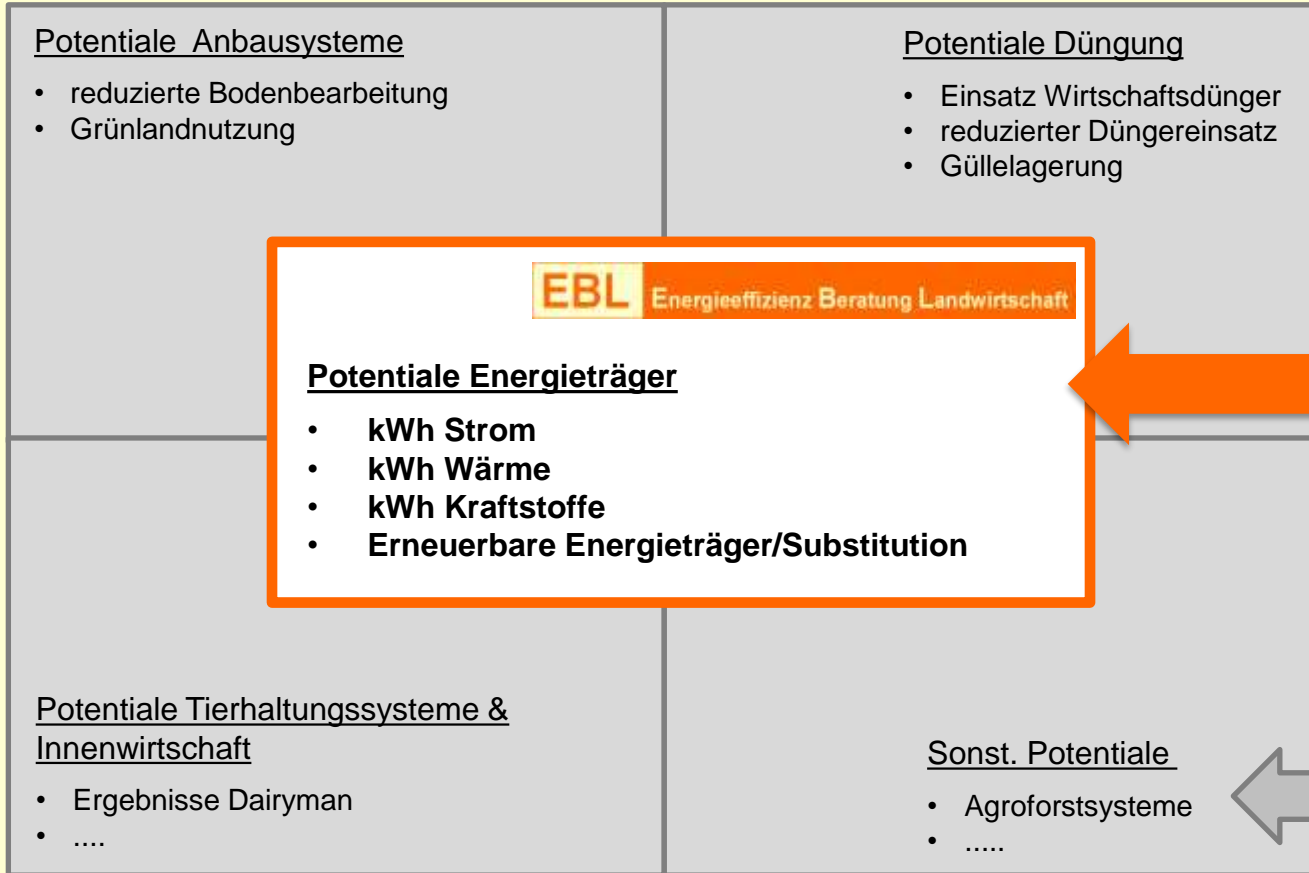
Potentiale Anbausysteme

- reduzierte Bodenbearbeitung
- Grünlandnutzung

Potentiale Düngung

- Einsatz Wirtschaftsdünger
- reduzierter Düngereinsatz
- Güllelagerung

EBL Energieeffizienz Beratung Landwirtschaft

**Potentiale Energieträger**

- **kWh Strom**
- **kWh Wärme**
- **kWh Kraftstoffe**
- **Erneuerbare Energieträger/Substitution**

Potentiale Tierhaltungssysteme & Innenwirtschaft

- Ergebnisse Dairyman
- ....

Sonst. Potentiale

- Agroforstsysteme
- .....